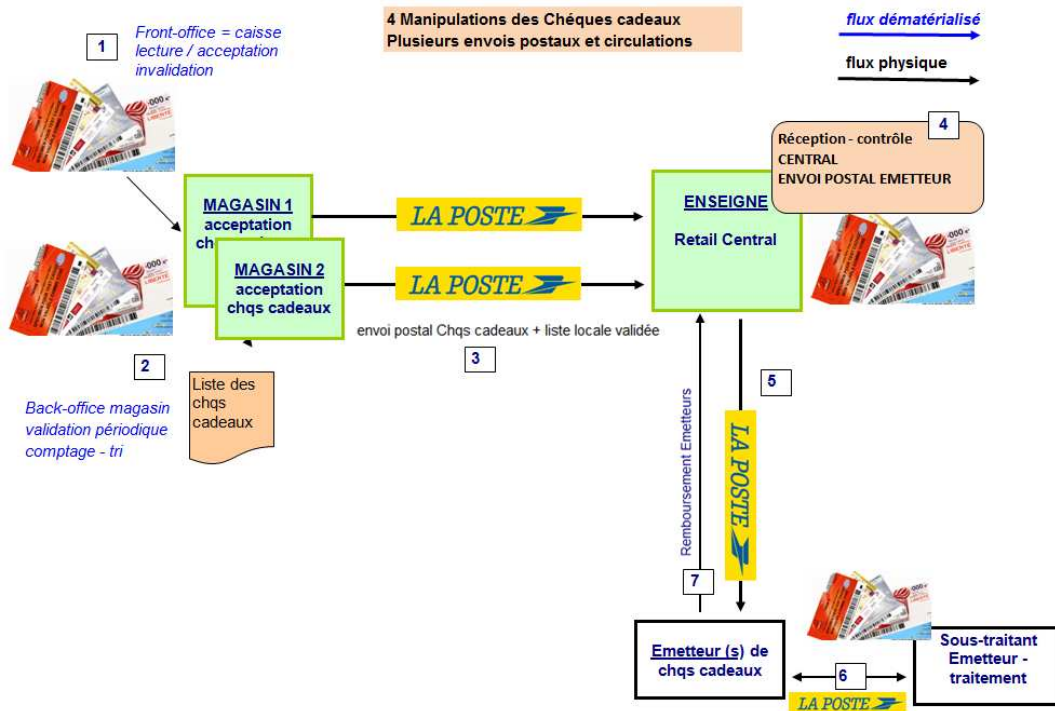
4 Manipulations des Chéques cadeaux
Plusieurs envois postaux et circulations

flux dématérialisé

flux physique

1

Front-office = caisse
lecture / acceptation
invalidation

MAGASIN 1
acceptation
ch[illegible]

MAGASIN 2
acceptation
chqs cadeaux

LA POSTE

LA POSTE

ENSEIGNE

Retail Central

4

Réception - contrôle
CENTRAL
ENVOI POSTAL EMETTEUR

envoi postal Chqs cadeaux + liste locale validée

3

2

Back-office magasin
validation périodique
comptage - tri

Liste des
chqs
cadeaux

5

Remboursement Emetteurs

LA POSTE

7

Emetteur (s) de
chqs cadeaux

6

LA POSTE

Sous-traitant
Emetteur -
traitement